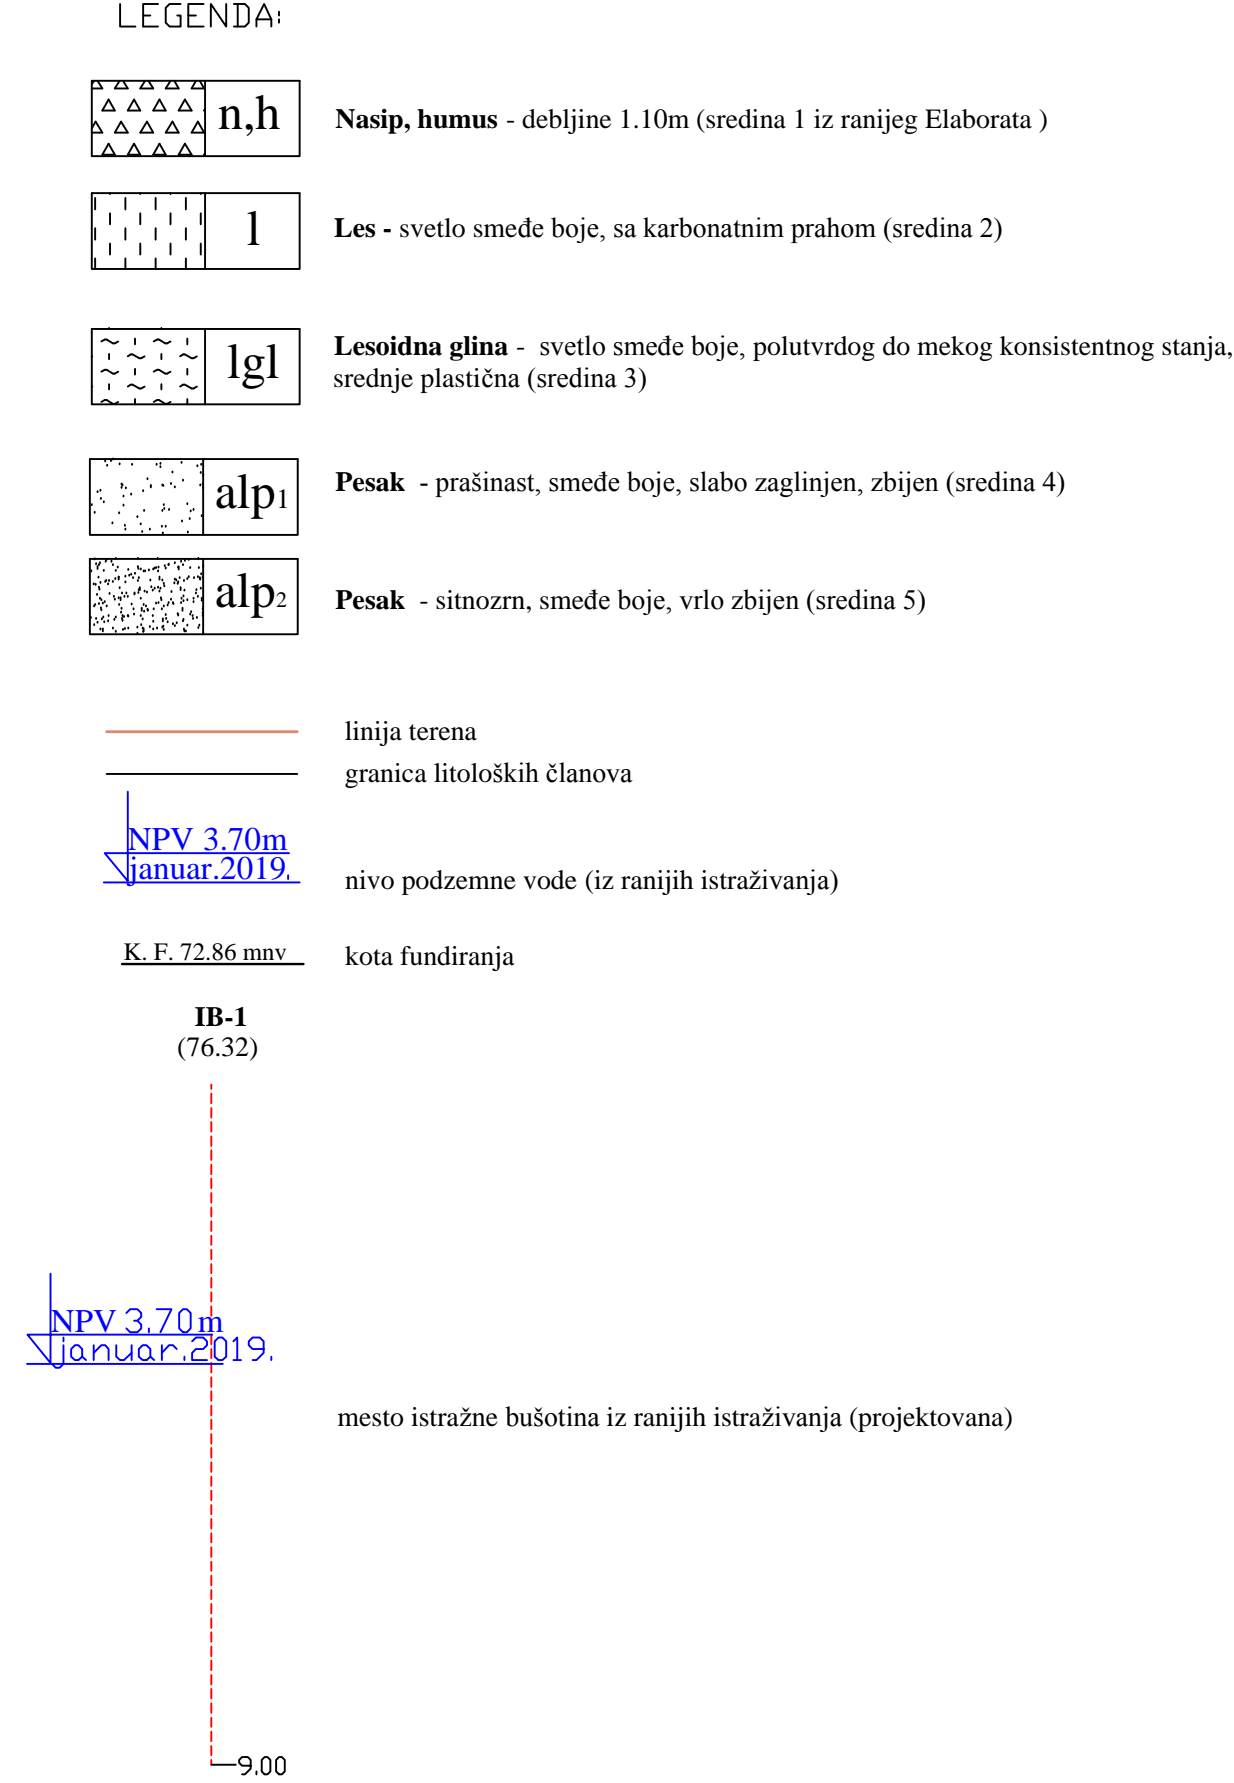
LEGENDA:

n,h **Nasip, humus** - debljine 1.10m (sredina 1 iz ranijeg Elaborata )

l **Les -** svetlo smeđe boje, sa karbonatnim prahom (sredina 2)

lgl **Lesoidna glina** - svetlo smeđe boje, polutvrdog do mekog konsistentnog stanja, srednje plastična (sredina 3)

$alp_1$ **Pesak** - prašinast, smeđe boje, slabo zaglinjen, zbijen (sredina 4)

$alp_2$ **Pesak** - sitnozrn, smeđe boje, vrlo zbijen (sredina 5)

linija terena

granica litoloških članova

NPV 3.70m
januar.2019.

nivo podzemne vode (iz ranijih istraživanja)

K. F. 72.86 mnv

kota fundiranja

**IB-1**
(76.32)

NPV 3.70m
januar.2019.

mesto istražne bušotina iz ranijih istraživanja (projektovana)

9.00